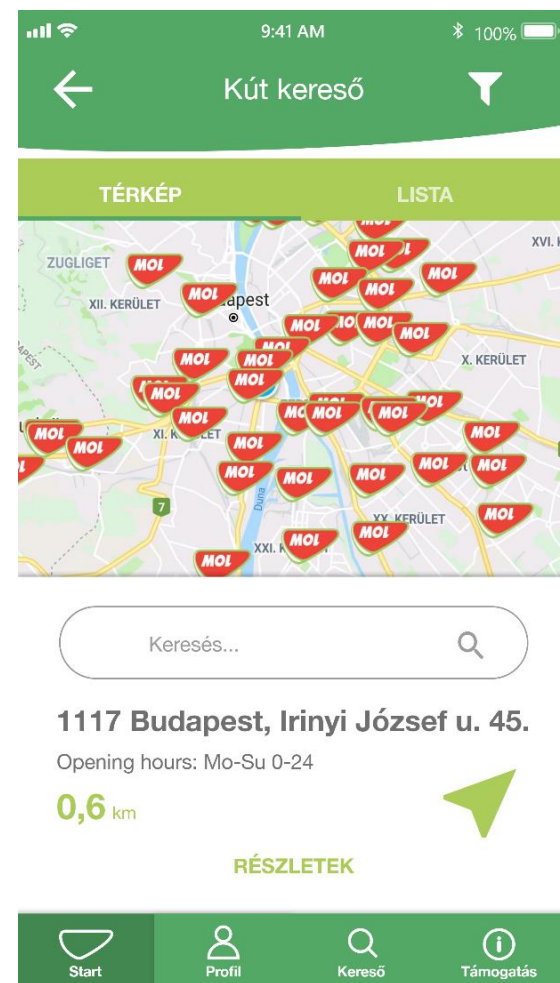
9:41 AM
100%

Kút kereső

TÉRKÉP
LISTA

ZUGLIGET
XII. KERÜLET
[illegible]apest
X. KERÜLET
XI. K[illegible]LET
XX. KERÜLET
XXI.
Duna
7
XVI.
MOL

Keresés...

1117 Budapest, Irinyi József u. 45.
Opening hours: Mo-Su 0-24
0,6 km

RÉSZLETEK

Start
Profil
Kereső
Támogatás